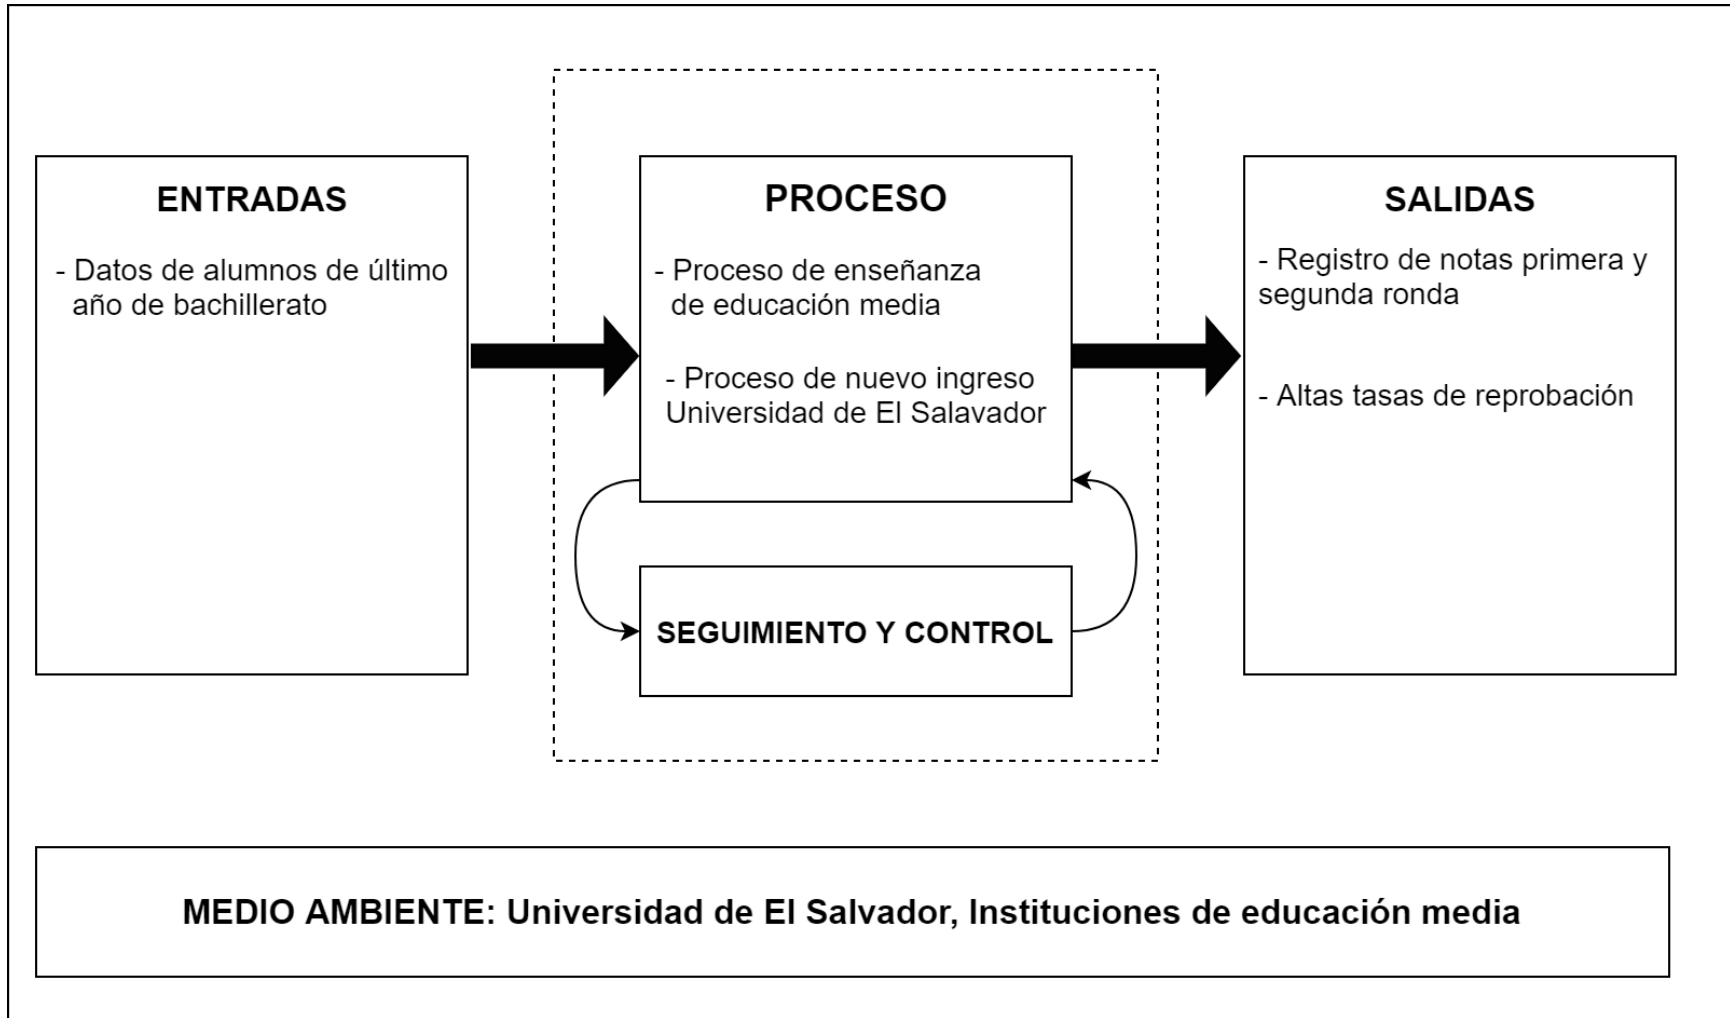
ENTRADAS

- Datos de alumnos de último año de bachillerato

PROCESO

- Proceso de enseñanza de educación media

- Proceso de nuevo ingreso Universidad de El Salvador

SEGUIMIENTO Y CONTROL

SALIDAS

- Registro de notas primera y segunda ronda

- Altas tasas de reprobación

MEDIO AMBIENTE: Universidad de El Salvador, Instituciones de educación media